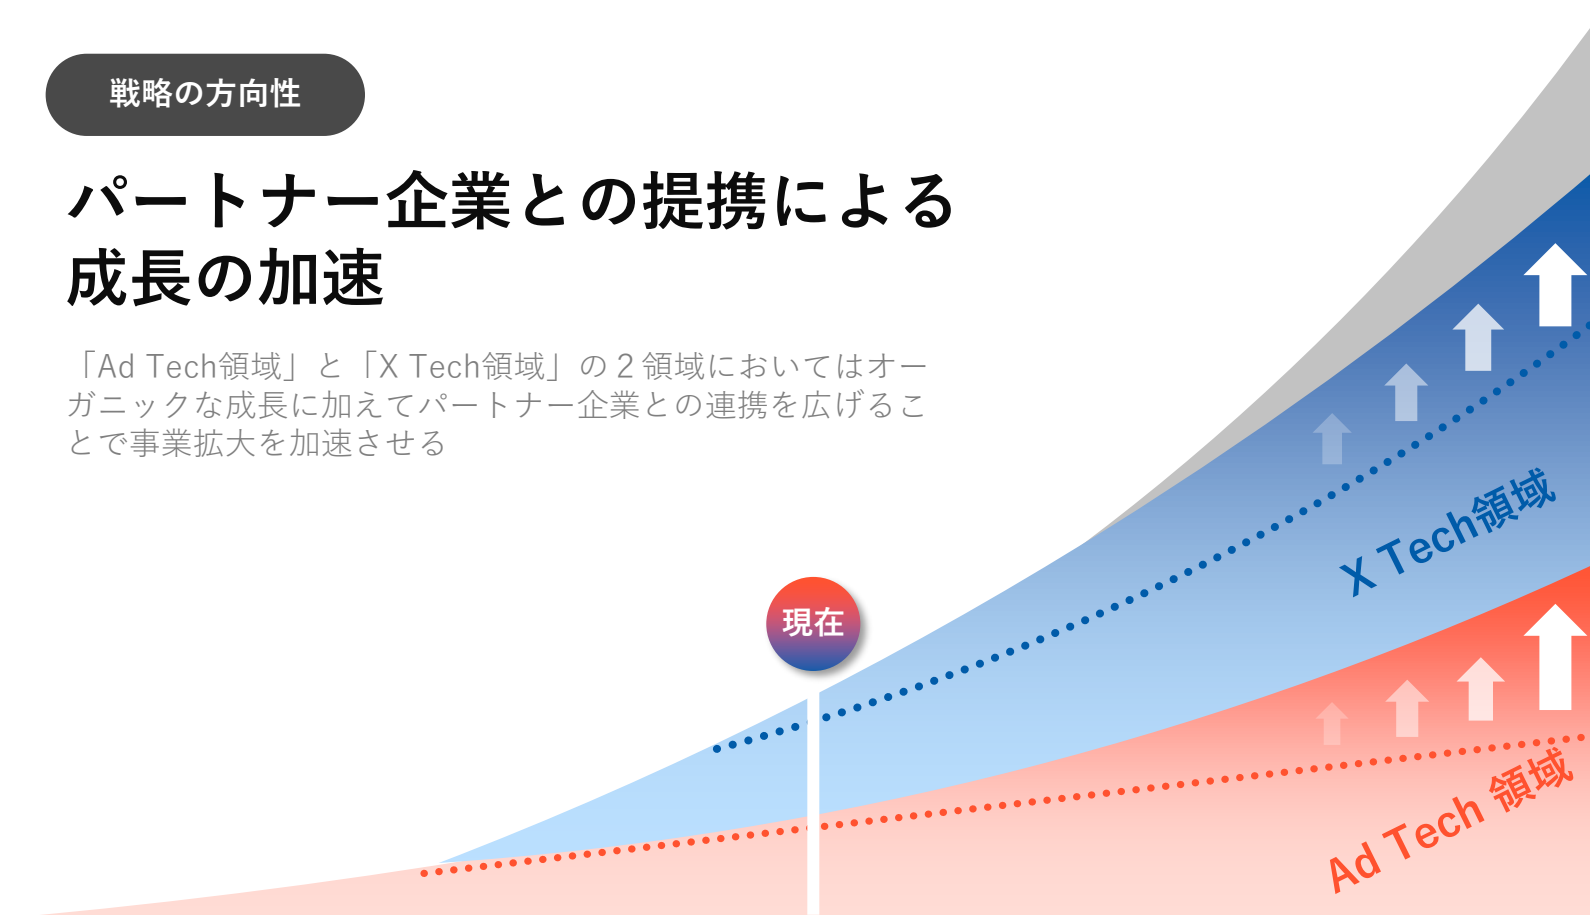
戦略の方向性

パートナー企業との提携による成長の加速

「Ad Tech領域」と「X Tech領域」の２領域においてはオーガニックな成長に加えてパートナー企業との連携を広げることで事業拡大を加速させる

X Tech領域

現在

Ad Tech 領域